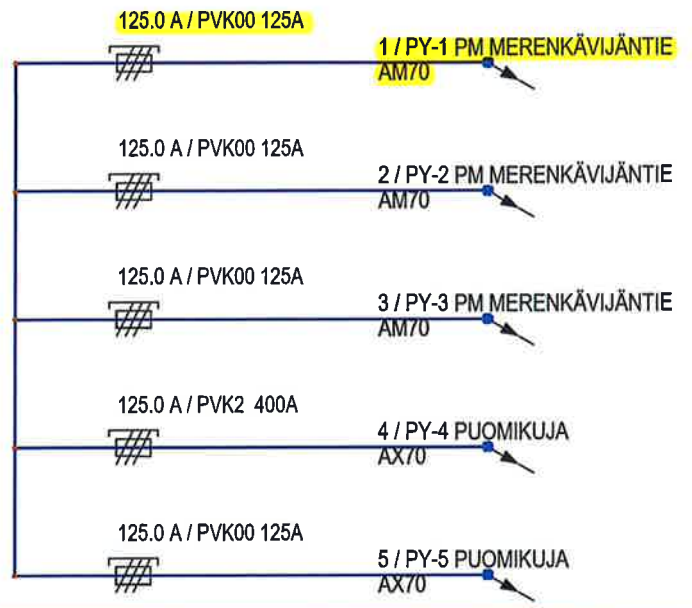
125.0 A / PVK00 125A

1 / PY-1 PM MERENKÄVIJÄNTIE
AM70

125.0 A / PVK00 125A

2 / PY-2 PM MERENKÄVIJÄNTIE
AM70

125.0 A / PVK00 125A

3 / PY-3 PM MERENKÄVIJÄNTIE
AM70

125.0 A / PVK2 400A

4 / PY-4 PUOMIKUJA
AX70

125.0 A / PVK00 125A

5 / PY-5 PUOMIKUJA
AX70